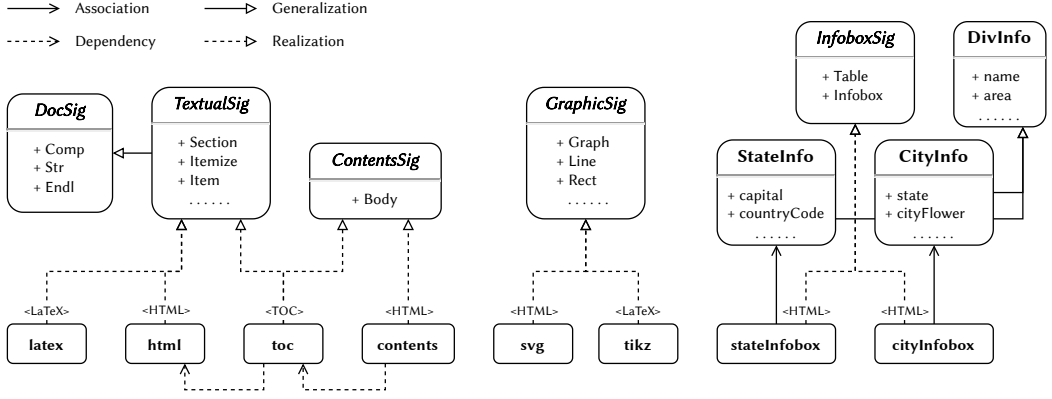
Association
Generalization
Dependency
Realization

DocSig
+ Comp
+ Str
+ Endl

TextualSig
+ Section
+ Itemize
+ Item
......

ContentsSig
+ Body

GraphicSig
+ Graph
+ Line
+ Rect
......

InfoboxSig
+ Table
+ Infobox

DivInfo
+ name
+ area
......

StateInfo
+ capital
+ countryCode
......

CityInfo
+ state
+ cityFlower
......

<LaTeX>
latex
<HTML>
html
<TOC>
toc
<HTML>
contents

<HTML>
svg
<LaTeX>
tikz

<HTML>
stateInfobox
<HTML>
cityInfobox